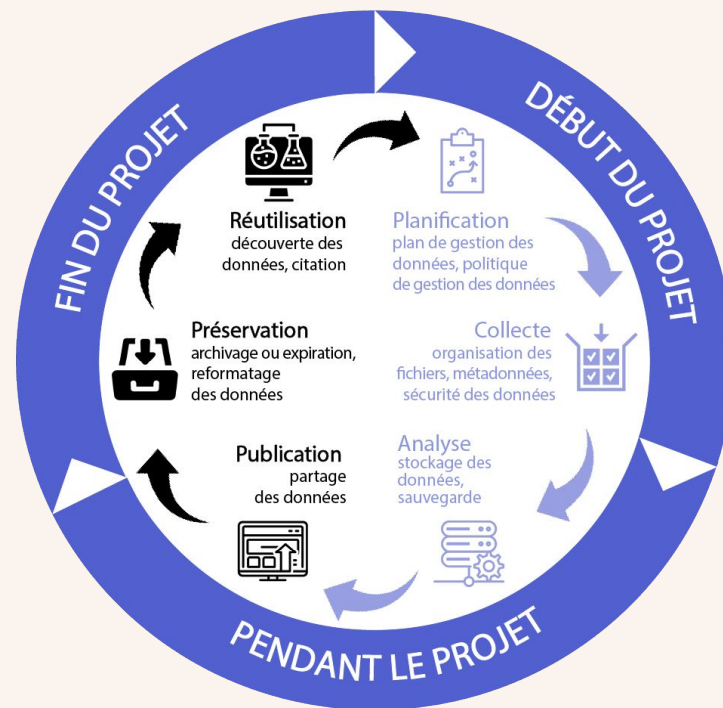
DÉBUT DU PROJET

Planification
plan de gestion des données, politique de gestion des données

Collecte
organisation des fichiers, métadonnées, sécurité des données

Analyse
stockage des données, sauvegarde

PENDANT LE PROJET

Publication
partage des données

Préservation
archivage ou expiration, reformatage des données

FIN DU PROJET

Réutilisation
découverte des données, citation